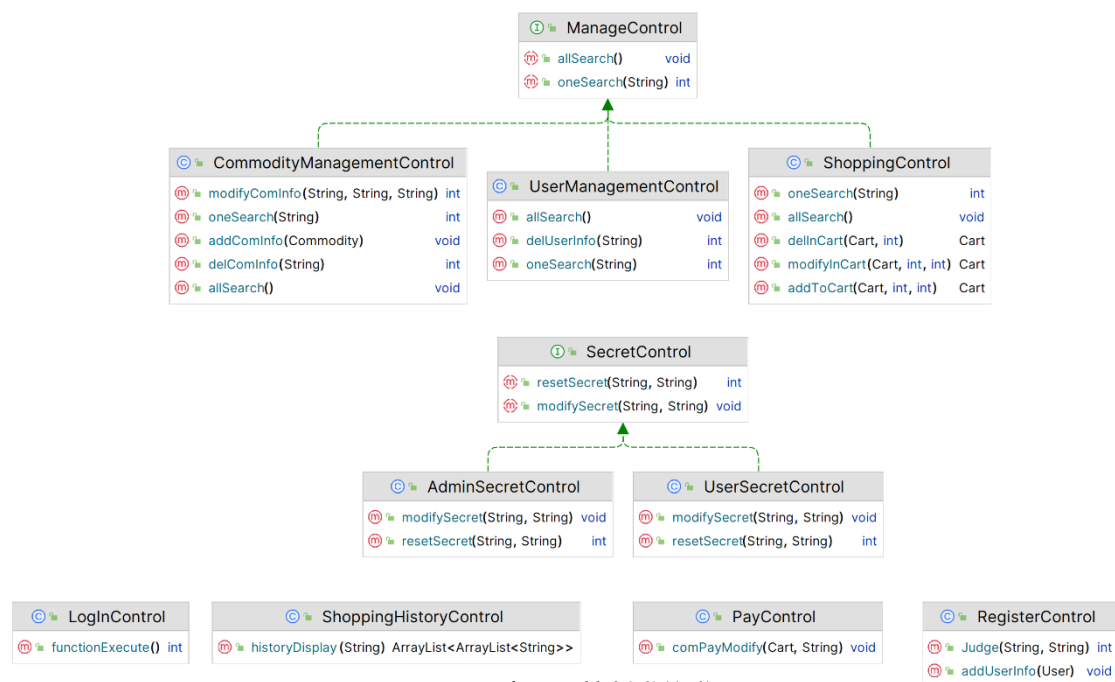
ManageControl
allSearch() void
oneSearch(String) int

CommodityManagementControl
modifyComInfo(String, String, String) int
oneSearch(String) int
addComInfo(Commodity) void
delComInfo(String) int
allSearch() void

UserManagementControl
allSearch() void
delUserInfo(String) int
oneSearch(String) int

ShoppingControl
oneSearch(String) int
allSearch() void
delInCart(Cart, int) Cart
modifyInCart(Cart, int, int) Cart
addToCart(Cart, int, int) Cart

SecretControl
resetSecret(String, String) int
modifySecret(String, String) void

AdminSecretControl
modifySecret(String, String) void
resetSecret(String, String) int

UserSecretControl
modifySecret(String, String) void
resetSecret(String, String) int

LogInControl
functionExecute() int

ShoppingHistoryControl
historyDisplay (String) ArrayList<ArrayList<String>>

PayControl
comPayModify(Cart, String) void

RegisterControl
Judge(String, String) int
addUserInfo(User) void